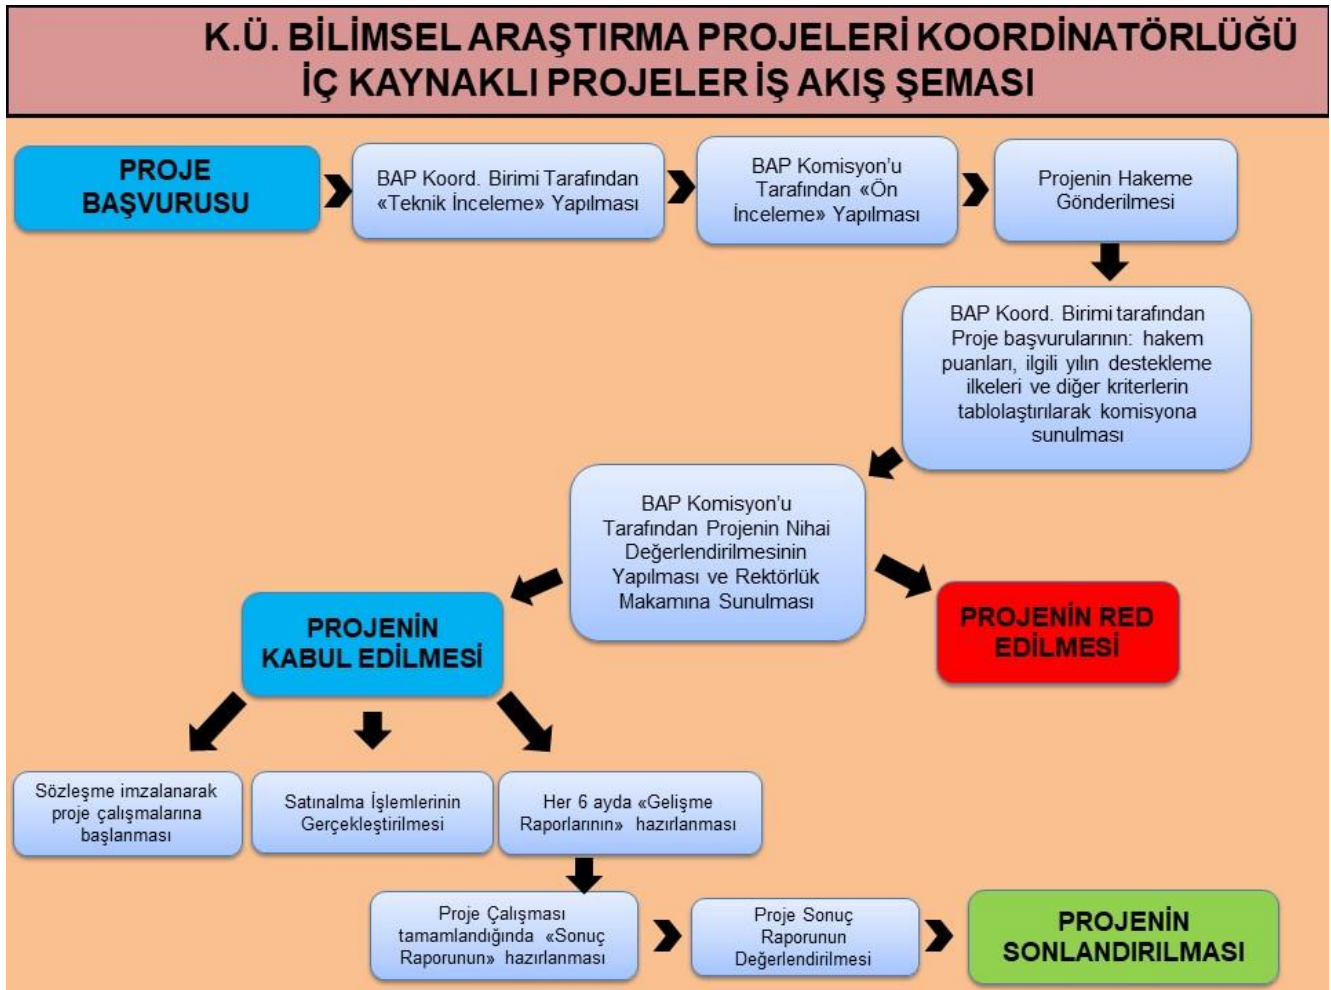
K.Ü. BİLİMSEL ARAŞTIRMA PROJELERİ KOORDİNATÖRLÜĞÜ
İÇ KAYNAKLI PROJELER İŞ AKIŞ ŞEMASI

PROJE BAŞVURUSU

BAP Koord. Birimi Tarafından «Teknik İnceleme» Yapılması

BAP Komisyon'u Tarafından «Ön İnceleme» Yapılması

Projenin Hakeme Gönderilmesi

BAP Koord. Birimi tarafından Proje başvurularının: hakem puanları, ilgili yılın destekleme ilkeleri ve diğer kriterlerin tablolaştırılarak komisyona sunulması

BAP Komisyon'u Tarafından Projenin Nihai Değerlendirilmesinin Yapılması ve Rektörlük Makamına Sunulması

PROJENİN KABUL EDİLMESİ

PROJENİN RED EDİLMESİ

Sözleşme imzalanarak proje çalışmalarına başlanması

Satınalma İşlemlerinin Gerçekleştirilmesi

Her 6 ayda «Gelişme Raporlarının» hazırlanması

Proje Çalışması tamamlandığında «Sonuç Raporunun» hazırlanması

Proje Sonuç Raporunun Değerlendirilmesi

PROJENİN SONLANDIRILMASI